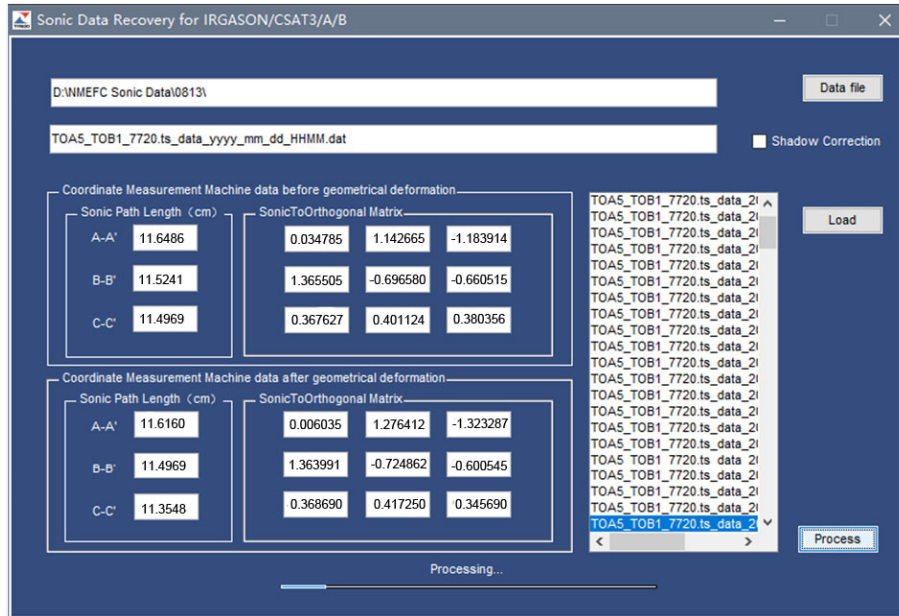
Sonic Data Recovery for IRGASON/CSAT3/A/B

D:\NMEFC Sonic Data\0813\

Data file

TOA5_TOB1_7720.ts_data_yyyy_mm_dd_HHMM.dat

Shadow Correction

Coordinate Measurement Machine data before geometrical deformation

Sonic Path Length（cm）

A-A' 11.6486

B-B' 11.5241

C-C' 11.4969

SonicToOrthogonal Matrix

| 0.034785 | 1.142665 | -1.183914 |
|---|---|---|
| 1.365505 | -0.696580 | -0.660515 |
| 0.367627 | 0.401124 | 0.380356 |

Coordinate Measurement Machine data after geometrical deformation

Sonic Path Length（cm）

A-A' 11.6160

B-B' 11.4969

C-C' 11.3548

SonicToOrthogonal Matrix

| 0.006035 | 1.276412 | -1.323287 |
|---|---|---|
| 1.363991 | -0.724862 | -0.600545 |
| 0.368690 | 0.417250 | 0.345690 |

TOA5_TOB1_7720.ts_data_2(
TOA5_TOB1_7720.ts_data_2(
TOA5_TOB1_7720.ts_data_2(
TOA5_TOB1_7720.ts_data_2(
TOA5_TOB1_7720.ts_data_2(
TOA5_TOB1_7720.ts_data_2(
TOA5_TOB1_7720.ts_data_2(
TOA5_TOB1_7720.ts_data_2(
TOA5_TOB1_7720.ts_data_2(
TOA5_TOB1_7720.ts_data_2(
TOA5_TOB1_7720.ts_data_2(
TOA5_TOB1_7720.ts_data_2(
TOA5_TOB1_7720.ts_data_2(
TOA5_TOB1_7720.ts_data_2(
TOA5_TOB1_7720.ts_data_2(
TOA5_TOB1_7720.ts_data_2(
TOA5_TOB1_7720.ts_data_2(
TOA5_TOB1_7720.ts_data_2(
TOA5_TOB1_7720.ts_data_2(
TOA5_TOB1_7720.ts_data_2(
TOA5_TOB1_7720.ts_data_2(
TOA5_TOB1_7720.ts_data_2(
TOA5_TOB1_7720.ts_data_2(
TOA5_TOB1_7720.ts_data_2(
TOA5_TOB1_7720.ts_data_2(
TOA5_TOB1_7720.ts_data_2(

Load

Process

Processing...